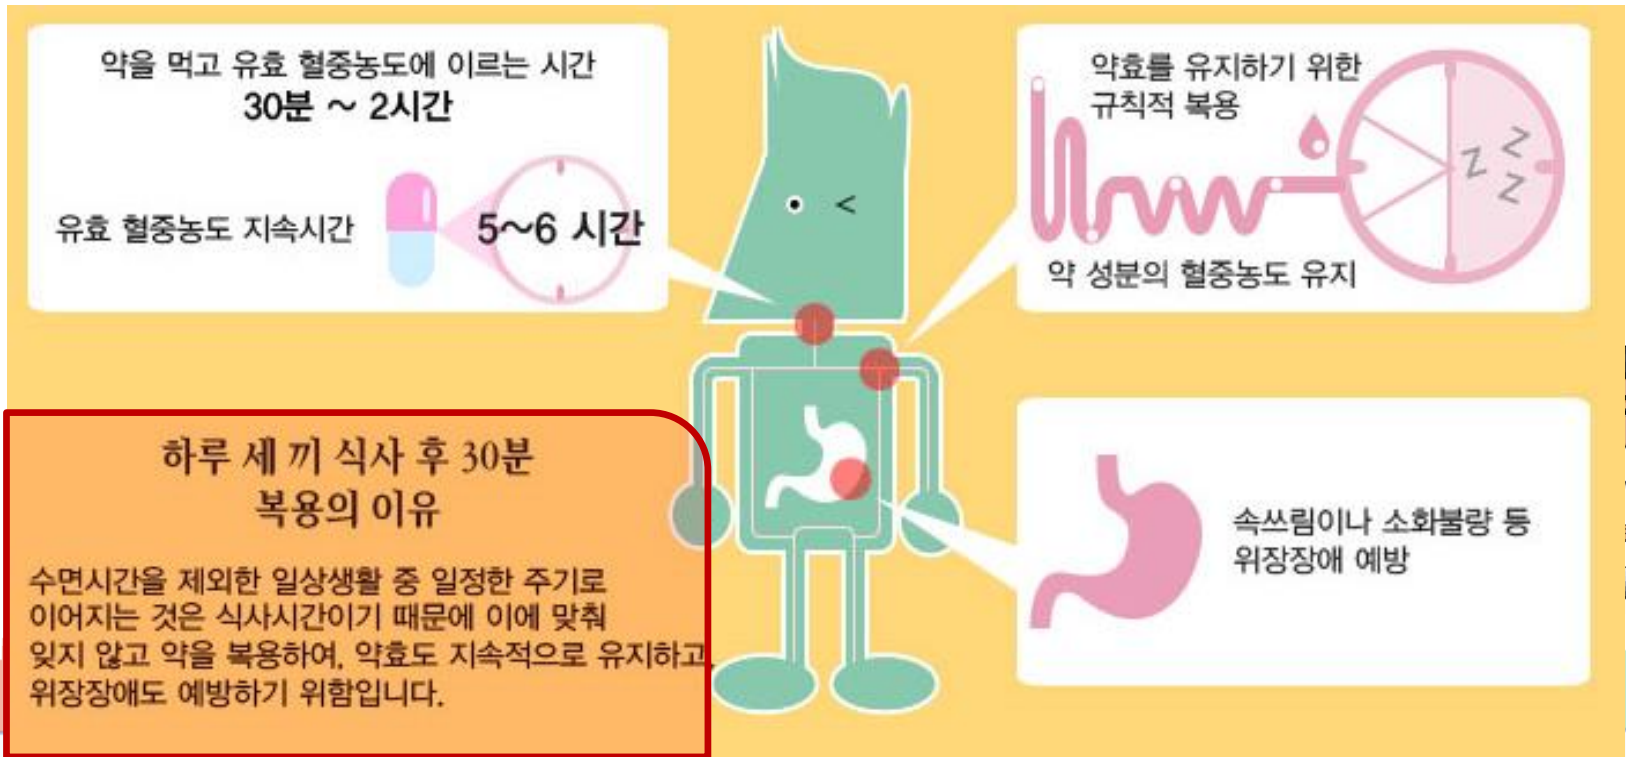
약을 먹고 유효 혈중농도에 이르는 시간
30분 ~ 2시간

유효 혈중농도 지속시간

5~6 시간

약효를 유지하기 위한
규칙적 복용

Z Z Z

약 성분의 혈중농도 유지

하루 세 끼 식사 후 30분
복용의 이유

수면시간을 제외한 일상생활 중 일정한 주기로 이어지는 것은 식사시간이기 때문에 이에 맞춰 잊지 않고 약을 복용하여, 약효도 지속적으로 유지하고 위장장애도 예방하기 위함입니다.

속쓰림이나 소화불량 등
위장장애 예방